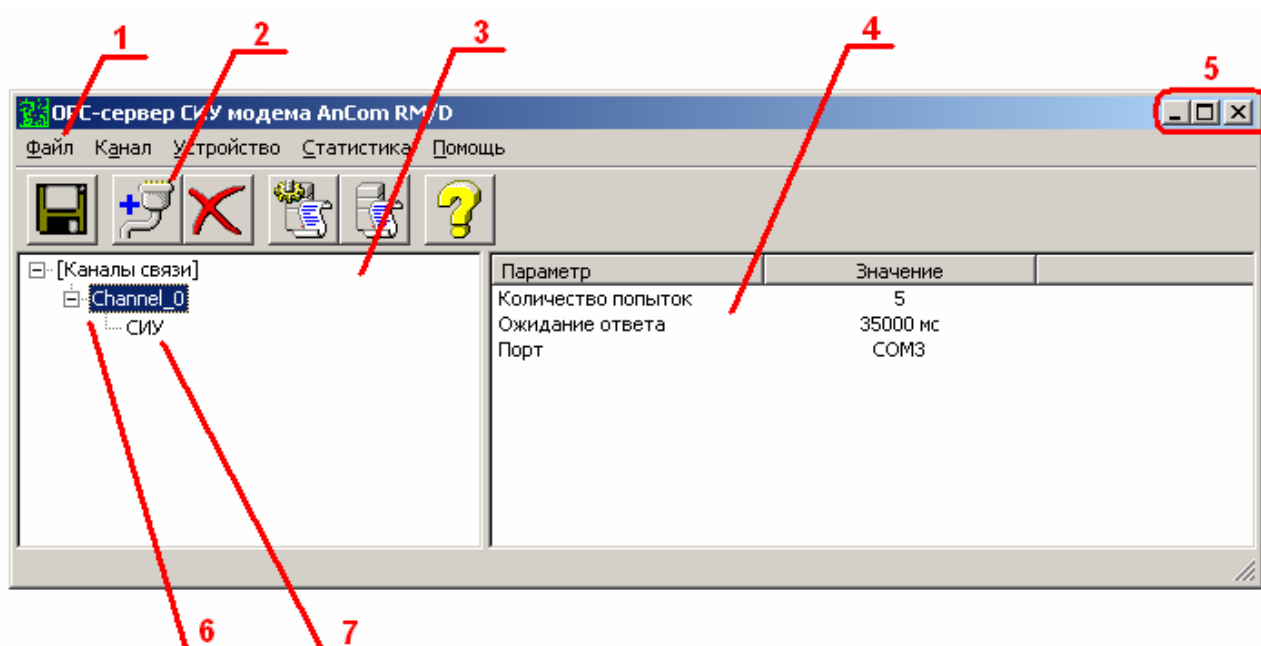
1 2 3 4 5

OPC-сервер СИУ модема AnCom RM/D

Файл Канал Устройство Статистика Помощь

[Каналы связи]
Channel_0
СИУ

| Параметр | Значение | |
|---|---|---|
| Количество попыток | 5 | |
| Ожидание ответа | 35000 мс | |
| Порт | COM3 | |

6 7